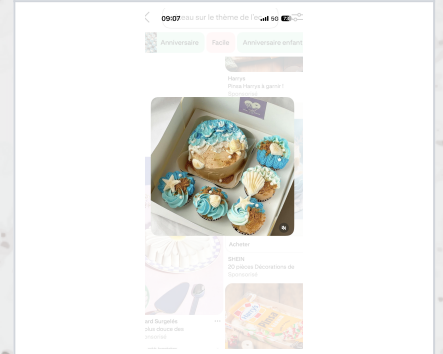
09:07 5G 78

eau sur le thème de l'é

Anniversaire Facile Anniversaire enfant

Harrys
Prise Harrys à garnir !
Sponsorisé

Acheter

SHEIN
20 pièces Décorations de
Sponsorisé

aut Surgelé
ous doux des
Sponsorisé